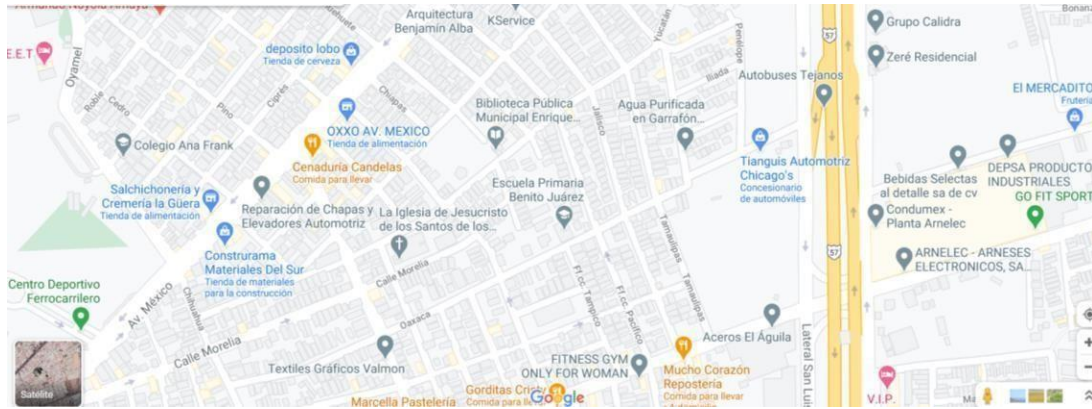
Armando Noyola Amaya
E.E.T
Oyamel
Robles
Cedro
Pino
Cipres
deposito lobo
Tienda de cerveza
Arquitectura Benjamin Alba
KService
Chiapas
Yucatán
Penélope
Ilada
Grupo Calidra
Zeré Residencial
Bonsai
57
Autobuses Tejanos
EL MERCADITO
Frutería
Biblioteca Pública Municipal Enrique...
Jalisco
Agua Purificada en Garrafón...
Colegio Ana Frank
OXXO AV. MEXICO
Tienda de alimentación
Cenaduría Candelas
Comida para llevar
Tianguis Automotriz Chicago's
Concesionario de automóviles
Bebidas Selectas al detalle sa de cv
DEPSA PRODUCTOS INDUSTRIALES
GO FIT SPORT
Salchichonería y Cremería la Güera
Tienda de alimentación
Reparación de Chapas y Elevadores Automotriz
La Iglesia de Jesucristo de los Santos de los...
Escuela Primaria Benito Juárez
Condumex - Planta Arnelec
Construrama Materiales Del Sur
Tienda de materiales para la construcción
Tamaulipas
57
ARNELEC - ARNESES ELECTRONICOS, SA...
Centro Deportivo Ferrocarrilero
Av. México
Chihuahua
Calle Morelia
F.f. cc. Tampico
F.f. cc. Pacifico
Tamaulipas
Oaxaca
Calle Morelia
Aceros El Águila
Lateral San Luis
Textiles Gráficos Valmon
FITNESS GYM ONLY FOR WOMAN
Mucho Corazón Repostería
Comida para llevar
Gorditas Cristy
Comida para llevar
Marcella Pastelería
Google
V.I.P.
Satelite